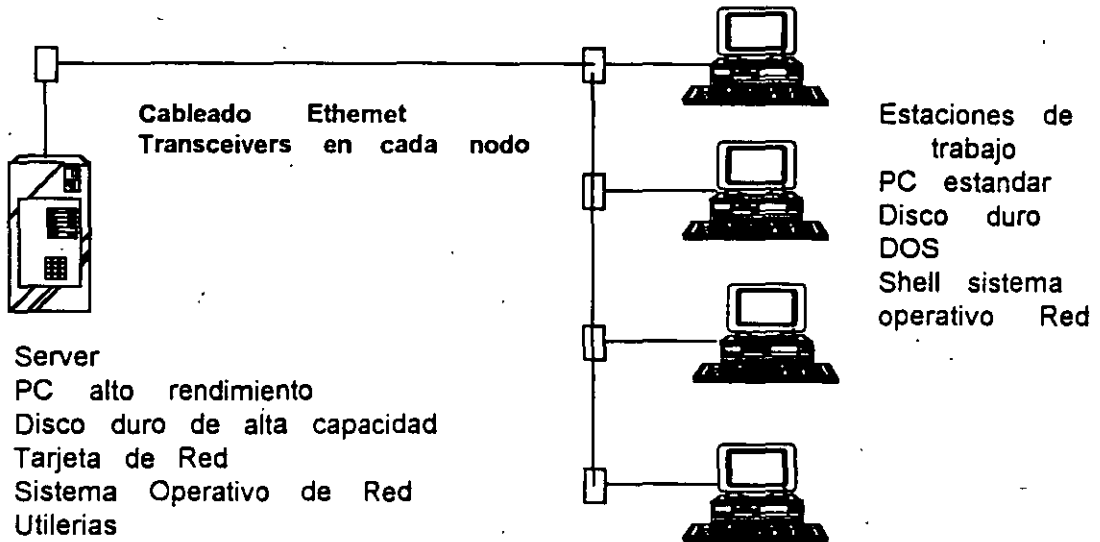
Cableado Ethemet
Transceivers en cada nodo

Estaciones de trabajo
PC estandar
Disco duro
DOS
Shell sistema operativo Red

Server
PC alto rendimiento
Disco duro de alta capacidad
Tarjeta de Red
Sistema Operativo de Red
Utilerias